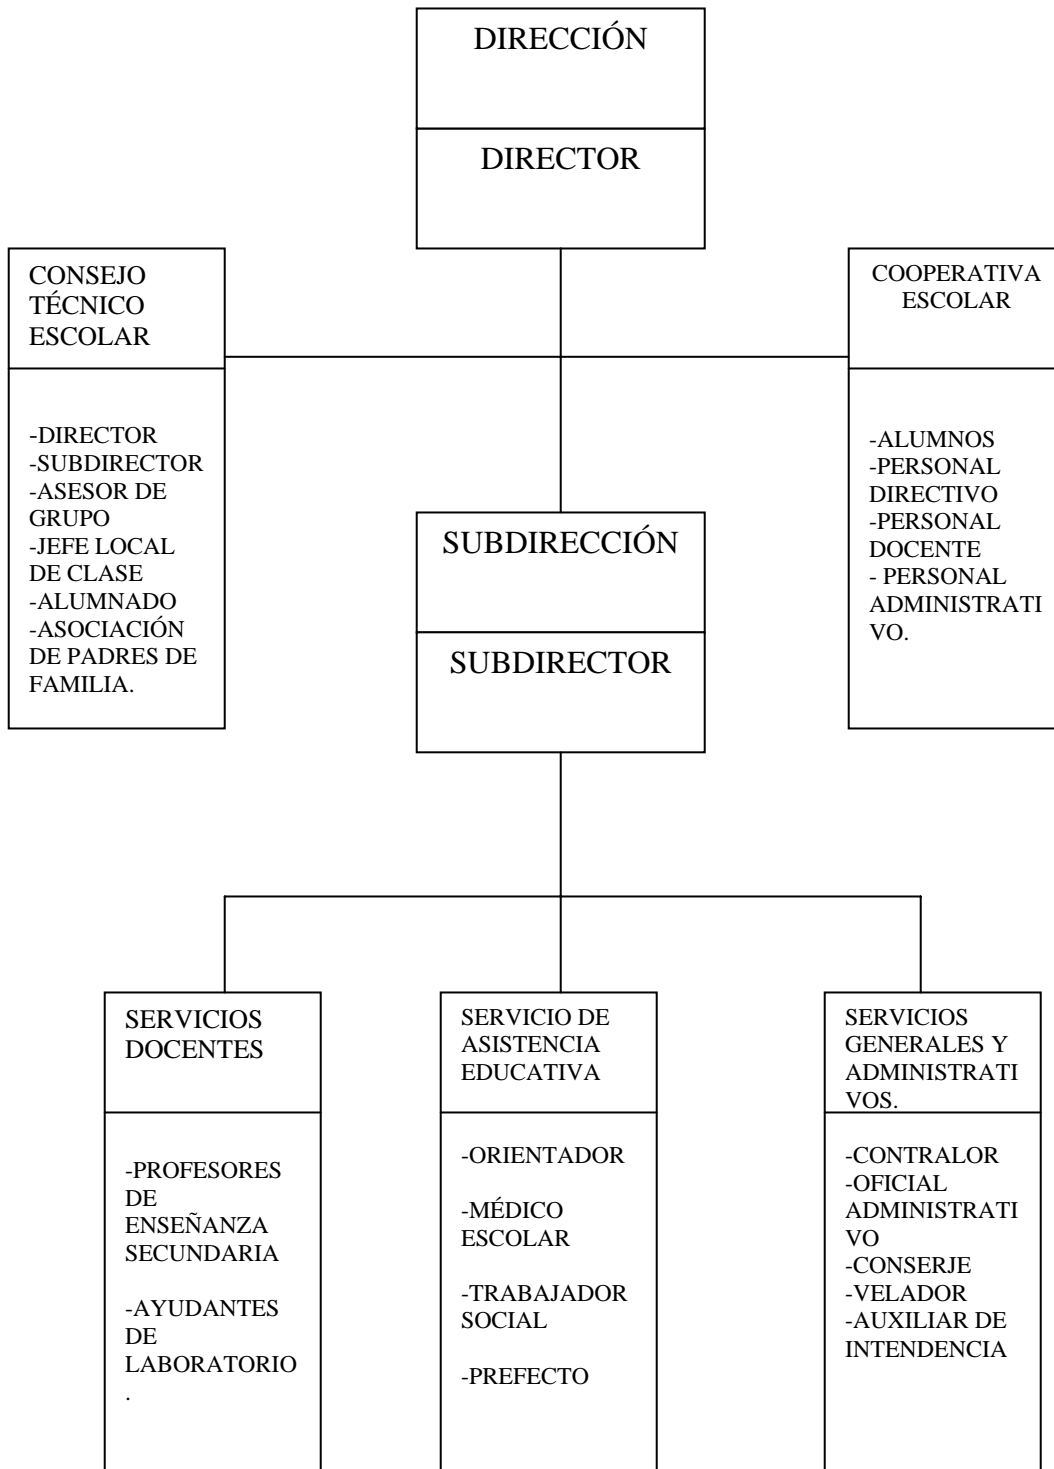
DIRECCIÓN

DIRECTOR

CONSEJO TÉCNICO ESCOLAR

-DIRECTOR
-SUBDIRECTOR
-ASESOR DE GRUPO
-JEFE LOCAL DE CLASE
-ALUMNADO
-ASOCIACIÓN DE PADRES DE FAMILIA.

COOPERATIVA ESCOLAR

-ALUMNOS
-PERSONAL DIRECTIVO
-PERSONAL DOCENTE
- PERSONAL ADMINISTRATIVO.

SUBDIRECCIÓN

SUBDIRECTOR

SERVICIOS DOCENTES

-PROFESORES DE ENSEÑANZA SECUNDARIA

-AYUDANTES DE LABORATORIO.

SERVICIO DE ASISTENCIA EDUCATIVA

-ORIENTADOR

-MÉDICO ESCOLAR

-TRABAJADOR SOCIAL

-PREFECTO

SERVICIOS GENERALES Y ADMINISTRATIVOS.

-CONTRALOR
-OFICIAL ADMINISTRATIVO
-CONSERJE
-VELADOR
-AUXILIAR DE INTENDENCIA